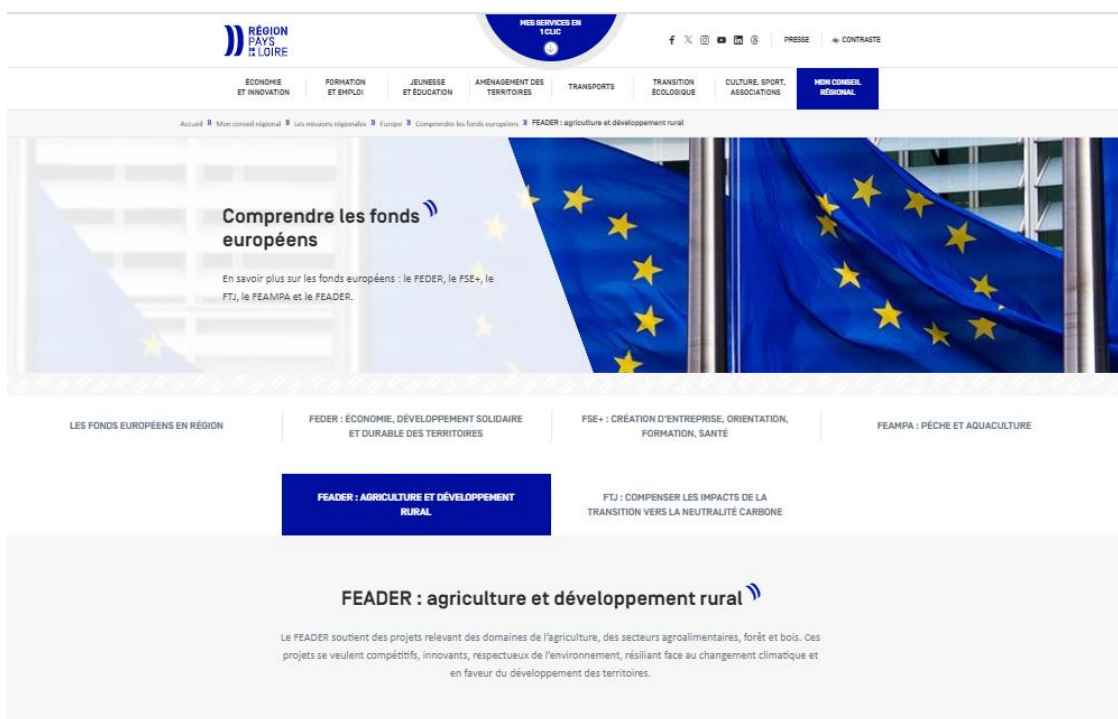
RÉGION PAYS DE LA LOIRE

MES SERVICES EN 1 CLIC

PRESSE | CONTRASTE

ÉCONOMIE ET INNOVATION | FORMATION ET EMPLOI | JEUNESSE ET ÉDUCATION | AMÉNAGEMENT DES TERRITOIRES | TRANSPORTS | TRANSITION ÉCOLOGIQUE | CULTURE, SPORT, ASSOCIATIONS | MON CONSEIL RÉGIONAL

Accueil » Mon conseil régional » Les missions régionales » Europe » Comprendre les fonds européens » FEADER : agriculture et développement rural

Comprendre les fonds européens

En savoir plus sur les fonds européens : le FEDER, le FSE+, le FTJ, le FEAMPA et le FEADER.

LES FONDS EUROPÉENS EN RÉGION

FEDER : ÉCONOMIE, DÉVELOPPEMENT SOLIDAIRE ET DURABLE DES TERRITOIRES

FSE+ : CRÉATION D'ENTREPRISE, ORIENTATION, FORMATION, SANTÉ

FEAMPA : PÊCHE ET AQUACULTURE

FEADER : AGRICULTURE ET DÉVELOPPEMENT RURAL

FTJ : COMPENSER LES IMPACTS DE LA TRANSITION VERS LA NEUTRALITÉ CARBONE

FEADER : agriculture et développement rural

Le FEADER soutient des projets relevant des domaines de l'agriculture, des secteurs agroalimentaires, forêt et bois. Ces projets se veulent compétitifs, innovants, respectueux de l'environnement, résiliant face au changement climatique et en faveur du développement des territoires.